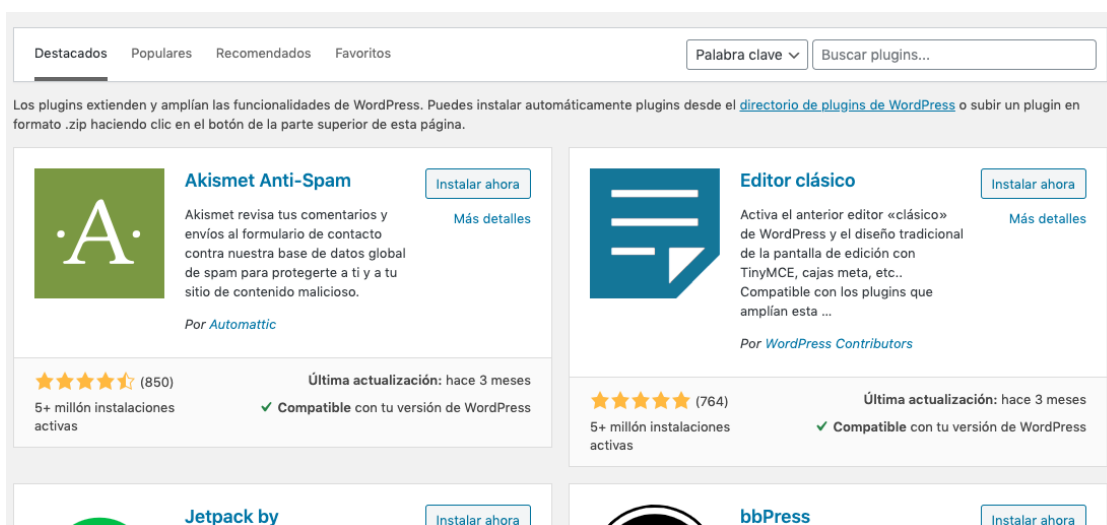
Destacados Populares Recomendados Favoritos

Palabra clave

Buscar plugins...

Los plugins extienden y amplían las funcionalidades de WordPress. Puedes instalar automáticamente plugins desde el directorio de plugins de WordPress o subir un plugin en formato .zip haciendo clic en el botón de la parte superior de esta página.

·A·

Akismet Anti-Spam

Instalar ahora

Más detalles

Akismet revisa tus comentarios y envíos al formulario de contacto contra nuestra base de datos global de spam para protegerte a ti y a tu sitio de contenido malicioso.

Por Automattic

(850)

5+ millón instalaciones activas

Última actualización: hace 3 meses

✓ Compatible con tu versión de WordPress

Editor clásico

Instalar ahora

Más detalles

Activa el anterior editor «clásico» de WordPress y el diseño tradicional de la pantalla de edición con TinyMCE, cajas meta, etc.. Compatible con los plugins que amplían esta ...

Por WordPress Contributors

(764)

5+ millón instalaciones activas

Última actualización: hace 3 meses

✓ Compatible con tu versión de WordPress

Jetpack by

Instalar ahora

bbPress

Instalar ahora